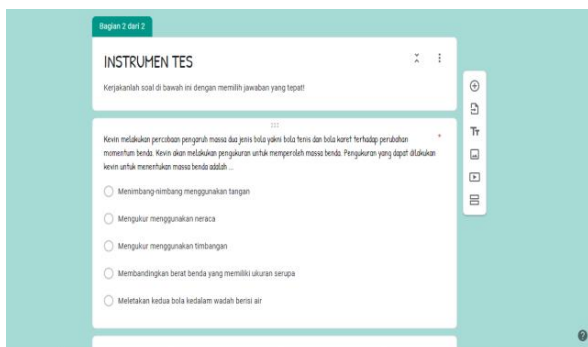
Bagian 2 dari 2

INSTRUMEN TES

Kerjakanlah soal di bawah ini dengan memilih jawaban yang tepat!

Kevin melakukan percobaan pengaruh massa dua jenis bola yakni bola tenis dan bola karet terhadap perubahan momentum benda. Kevin akan melakukan pengukuran untuk memperoleh massa benda. Pengukuran yang dapat dilakukan kevin untuk menentukan massa benda adalah ... *

Menimbang-nimbang menggunakan tangan

Mengukur menggunakan neraca

Mengukur menggunakan timbangan

Membandingkan berat benda yang memiliki ukuran serupa

Meletakan kedua bola kedalam wadah berisi air